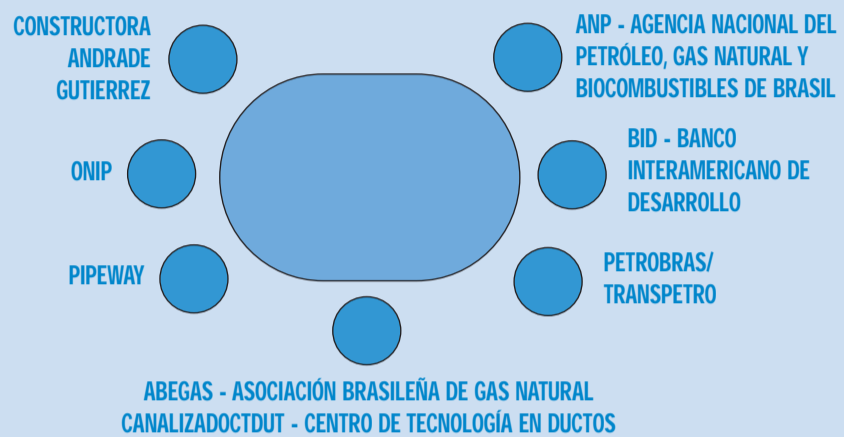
CONSTRUCTORA ANDRADE GUTIERREZ

ANP - AGENCIA NACIONAL DEL PETRÓLEO, GAS NATURAL Y BIOCOMBUSTIBLES DE BRASIL

ONIP

BID - BANCO INTERAMERICANO DE DESARROLLO

PIPEWAY

PETROBRAS/ TRANSPETRO

ABEGAS - ASOCIACIÓN BRASILEÑA DE GAS NATURAL CANALIZADOCTDUT - CENTRO DE TECNOLOGÍA EN DUCTOS